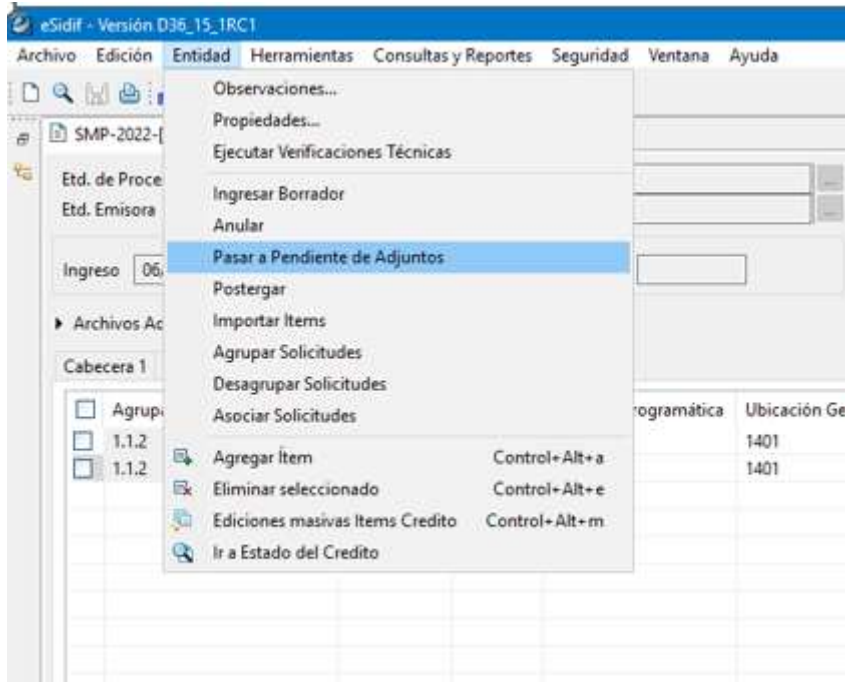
eSidif - Versión D36_15_1RC1

Archivo Edición Entidad Herramientas Consultas y Reportes Seguridad Ventana Ayuda

SMP-2022-[

Etd. de Proce
Etd. Emisora

Ingreso 06/

▸ Archivos Ac

Cabecera 1

| Agrup | rogramática | Ubicación Ge |
|---|---|---|
| 1.1.2 | | 1401 |
| 1.1.2 | | 1401 |

Observaciones...
Propiedades...
Ejecutar Verificaciones Técnicas
Ingresar Borrador
Anular
Pasar a Pendiente de Adjuntos
Postergar
Importar Items
Agrupar Solicitudes
Desagrupar Solicitudes
Asociar Solicitudes
Agregar Ítem Control+Alt+a
Eliminar seleccionado Control+Alt+e
Ediciones masivas Items Credito Control+Alt+m
Ir a Estado del Credito